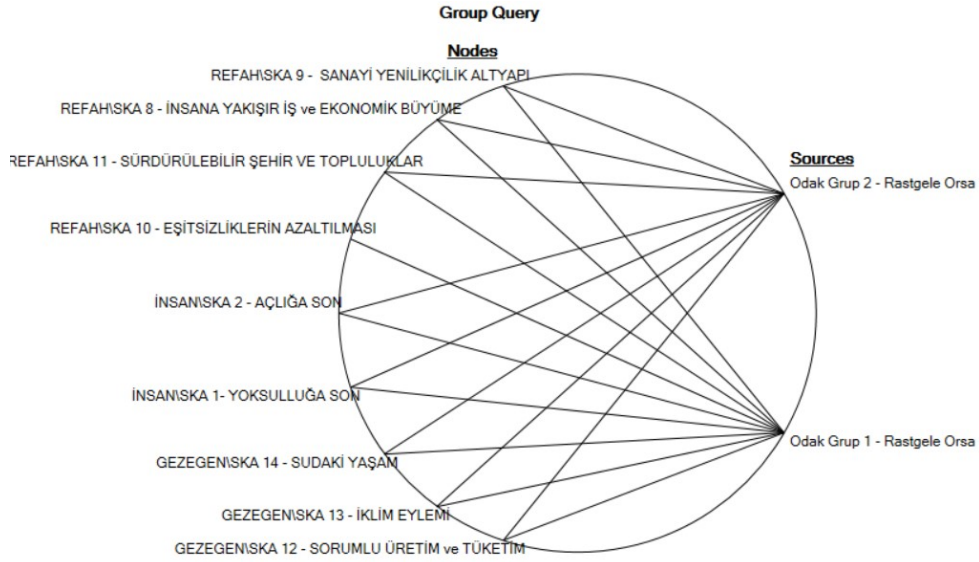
Group Query

Nodes

REFAH\SKA 9 - SANAYİ YENİLİKÇİLİK ALTYAPI

REFAH\SKA 8 - İNSANA YAKIŞIR İŞ ve EKONOMİK BÜYÜME

REFAH\SKA 11 - SÜRDÜRÜLEBİLİR ŞEHİR VE TOPLULUKLAR

REFAH\SKA 10 - EŞİTSİZLİKLERİN AZALTILMASI

İNSAN\SKA 2 - AÇLIĞA SON

İNSAN\SKA 1- YOKSULLUĞA SON

GEZEGEN\SKA 14 - SUDAKİ YAŞAM

GEZEGEN\SKA 13 - İKLİM EYLEMİ

GEZEGEN\SKA 12 - SORUMLU ÜRETİM ve TÜKETİM

Sources

Odak Grup 2 - Rastgele Orsa

Odak Grup 1 - Rastgele Orsa